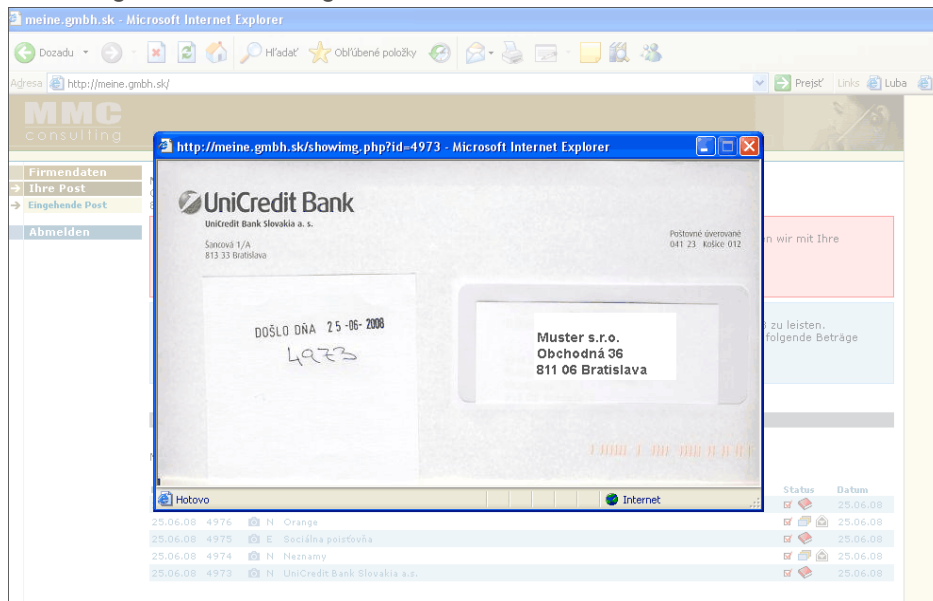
meine.gmbh.sk - Microsoft Internet Explorer

Dozadu Hľadať Obľúbené položky

Adresa http://meine.gmbh.sk/

Prejsť Links Luba

MMC consulting

Firmendaten
Ihre Post
Eingehende Post
Abmelden

http://meine.gmbh.sk/showimg.php?id=4973 - Microsoft Internet Explorer

UniCredit Bank
UniCredit Bank Slovakia a. s.
Šancová 1/A
813 33 Bratislava

Poštovné úverované
041 23 Košice 012

DOŠLO DŇA 25 -06- 2008
4973

Muster s.r.o.
Obchodná 36
811 06 Bratislava

Hotovo
Internet

n wir mit Ihre

3 zu leisten.
folgende Beträge

Status Datum
25.06.08
25.06.08 4976 N Orange 25.06.08
25.06.08 4975 E Sociálna poisťovňa 25.06.08
25.06.08 4974 N Neznamy 25.06.08
25.06.08 4973 N UniCredit Bank Slovakia a.s. 25.06.08